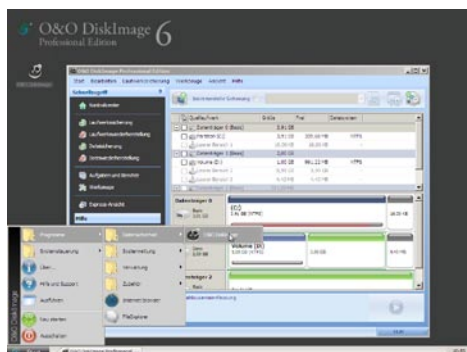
O&O DiskImage 6
Professional Edition

O&O DiskImage

Start Bearbeiten Laufwerksanzeige Werkzeuge Ansicht Hilfe

Schnellzugriff

Kontrollcenter

Laufwerkssicherung

Laufwerkswiederherstellung

Dateisicherung

Aufgaben und Berichte

Werkzeuge

Experten-Ansicht

Hilfe

Quelllaufwerk Größe Frei Dateisystem

Datenträger 0

Volume (E:)

Datenträger 1

Datenträger 2

Programme

Dokumente

Einstellungen

Suchen

Hilfe und Support

Ausführen

Neu starten

Ausschalten

Internet Browser

FileExplorer

Systemsteuerung

Verwaltung

Zubehör

O&O DiskImage

Start

O&O DiskImage Professional